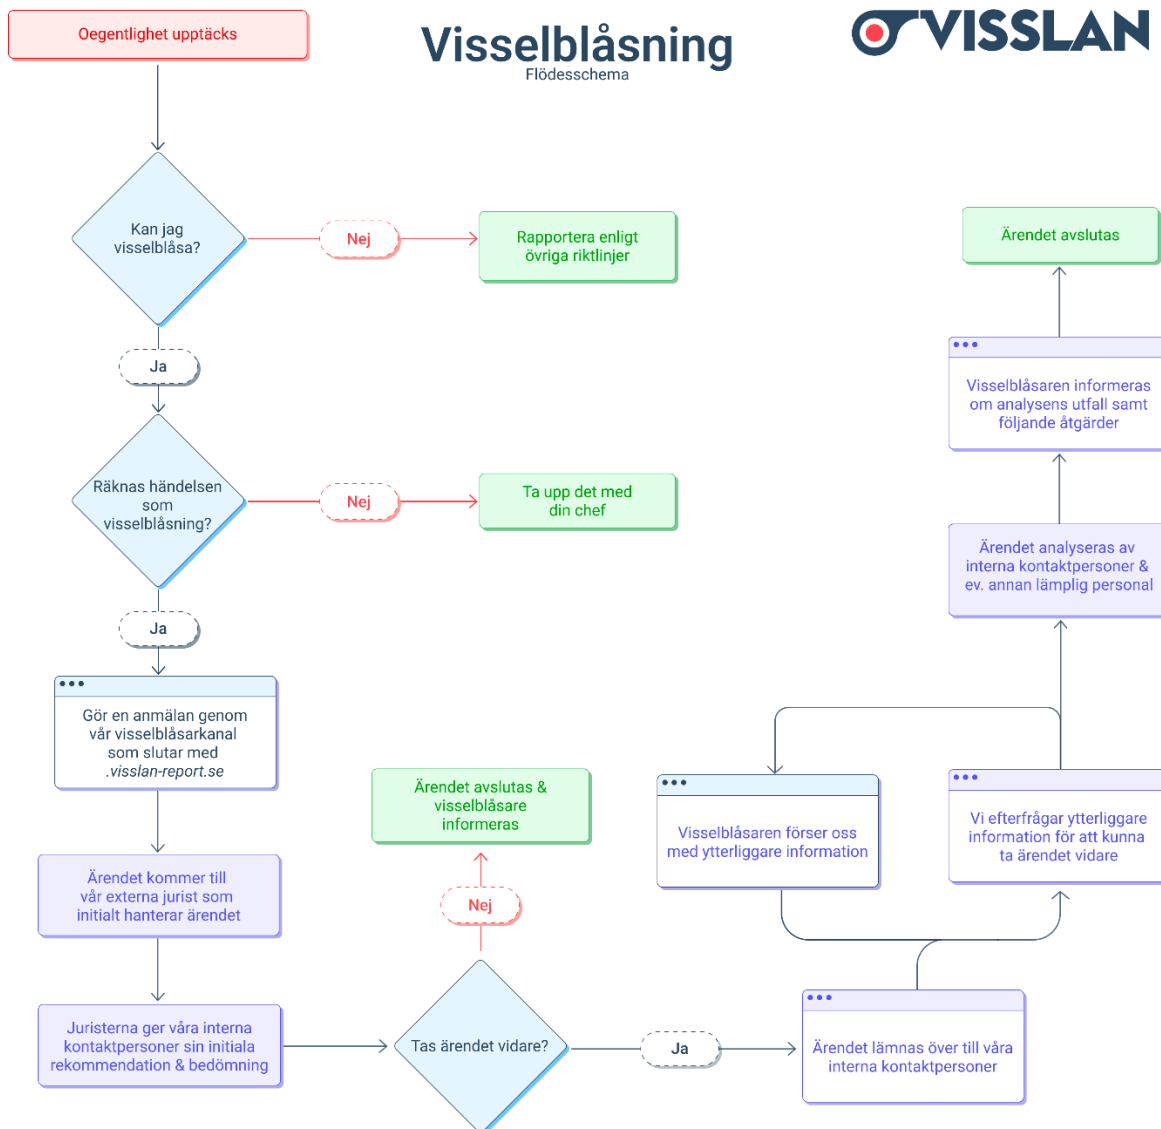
Oegentlighet upptäcks

Visselblåsning
Flödesschema

VISSLAN

Kan jag visselblåsa?

Nej

Rapportera enligt övriga riktlinjer

Ja

Räknas händelsen som visselblåsning?

Nej

Ta upp det med din chef

Ja

Gör en anmälan genom vår visselblåsarkanal som slutar med .visslan-report.se

Ärendet kommer till vår externa jurist som initialt hanterar ärendet

Juristerna ger våra interna kontaktpersoner sin initiala rekommendation & bedömning

Tas ärendet vidare?

Nej

Ärendet avslutas & visselblåsare informeras

Ja

Ärendet lämnas över till våra interna kontaktpersoner

Visselblåsaren förser oss med ytterliggare information

Vi efterfrågar ytterliggare information för att kunna ta ärendet vidare

Ärendet analyseras av interna kontaktpersoner & ev. annan lämplig personal

Visselblåsaren informeras om analysens utfall samt följande åtgärder

Ärendet avslutas